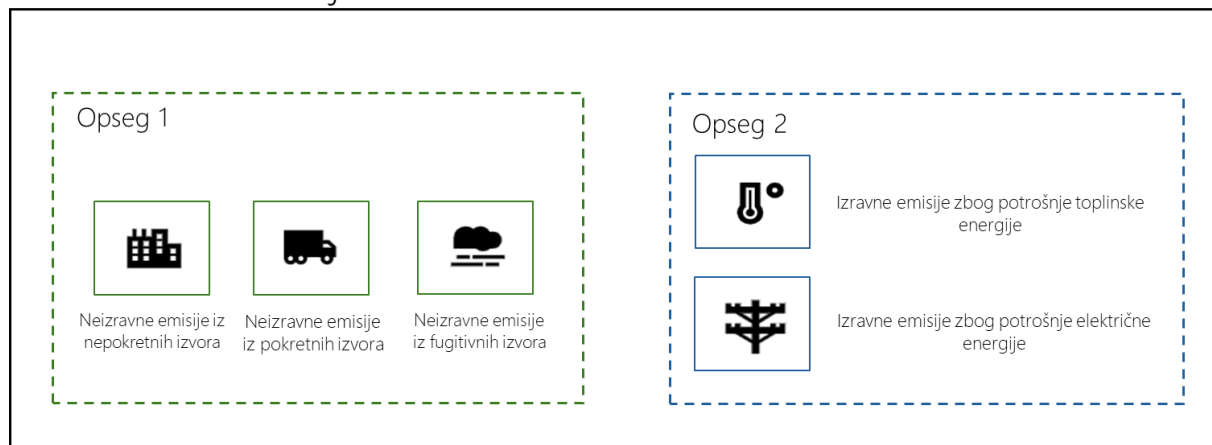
Opseg 1

Neizravne emisije iz nepokretnih izvora

Neizravne emisije iz pokretnih izvora

Neizravne emisije iz fugitivnih izvora

Opseg 2

Izravne emisije zbog potrošnje toplinske energije

Izravne emisije zbog potrošnje električne energije